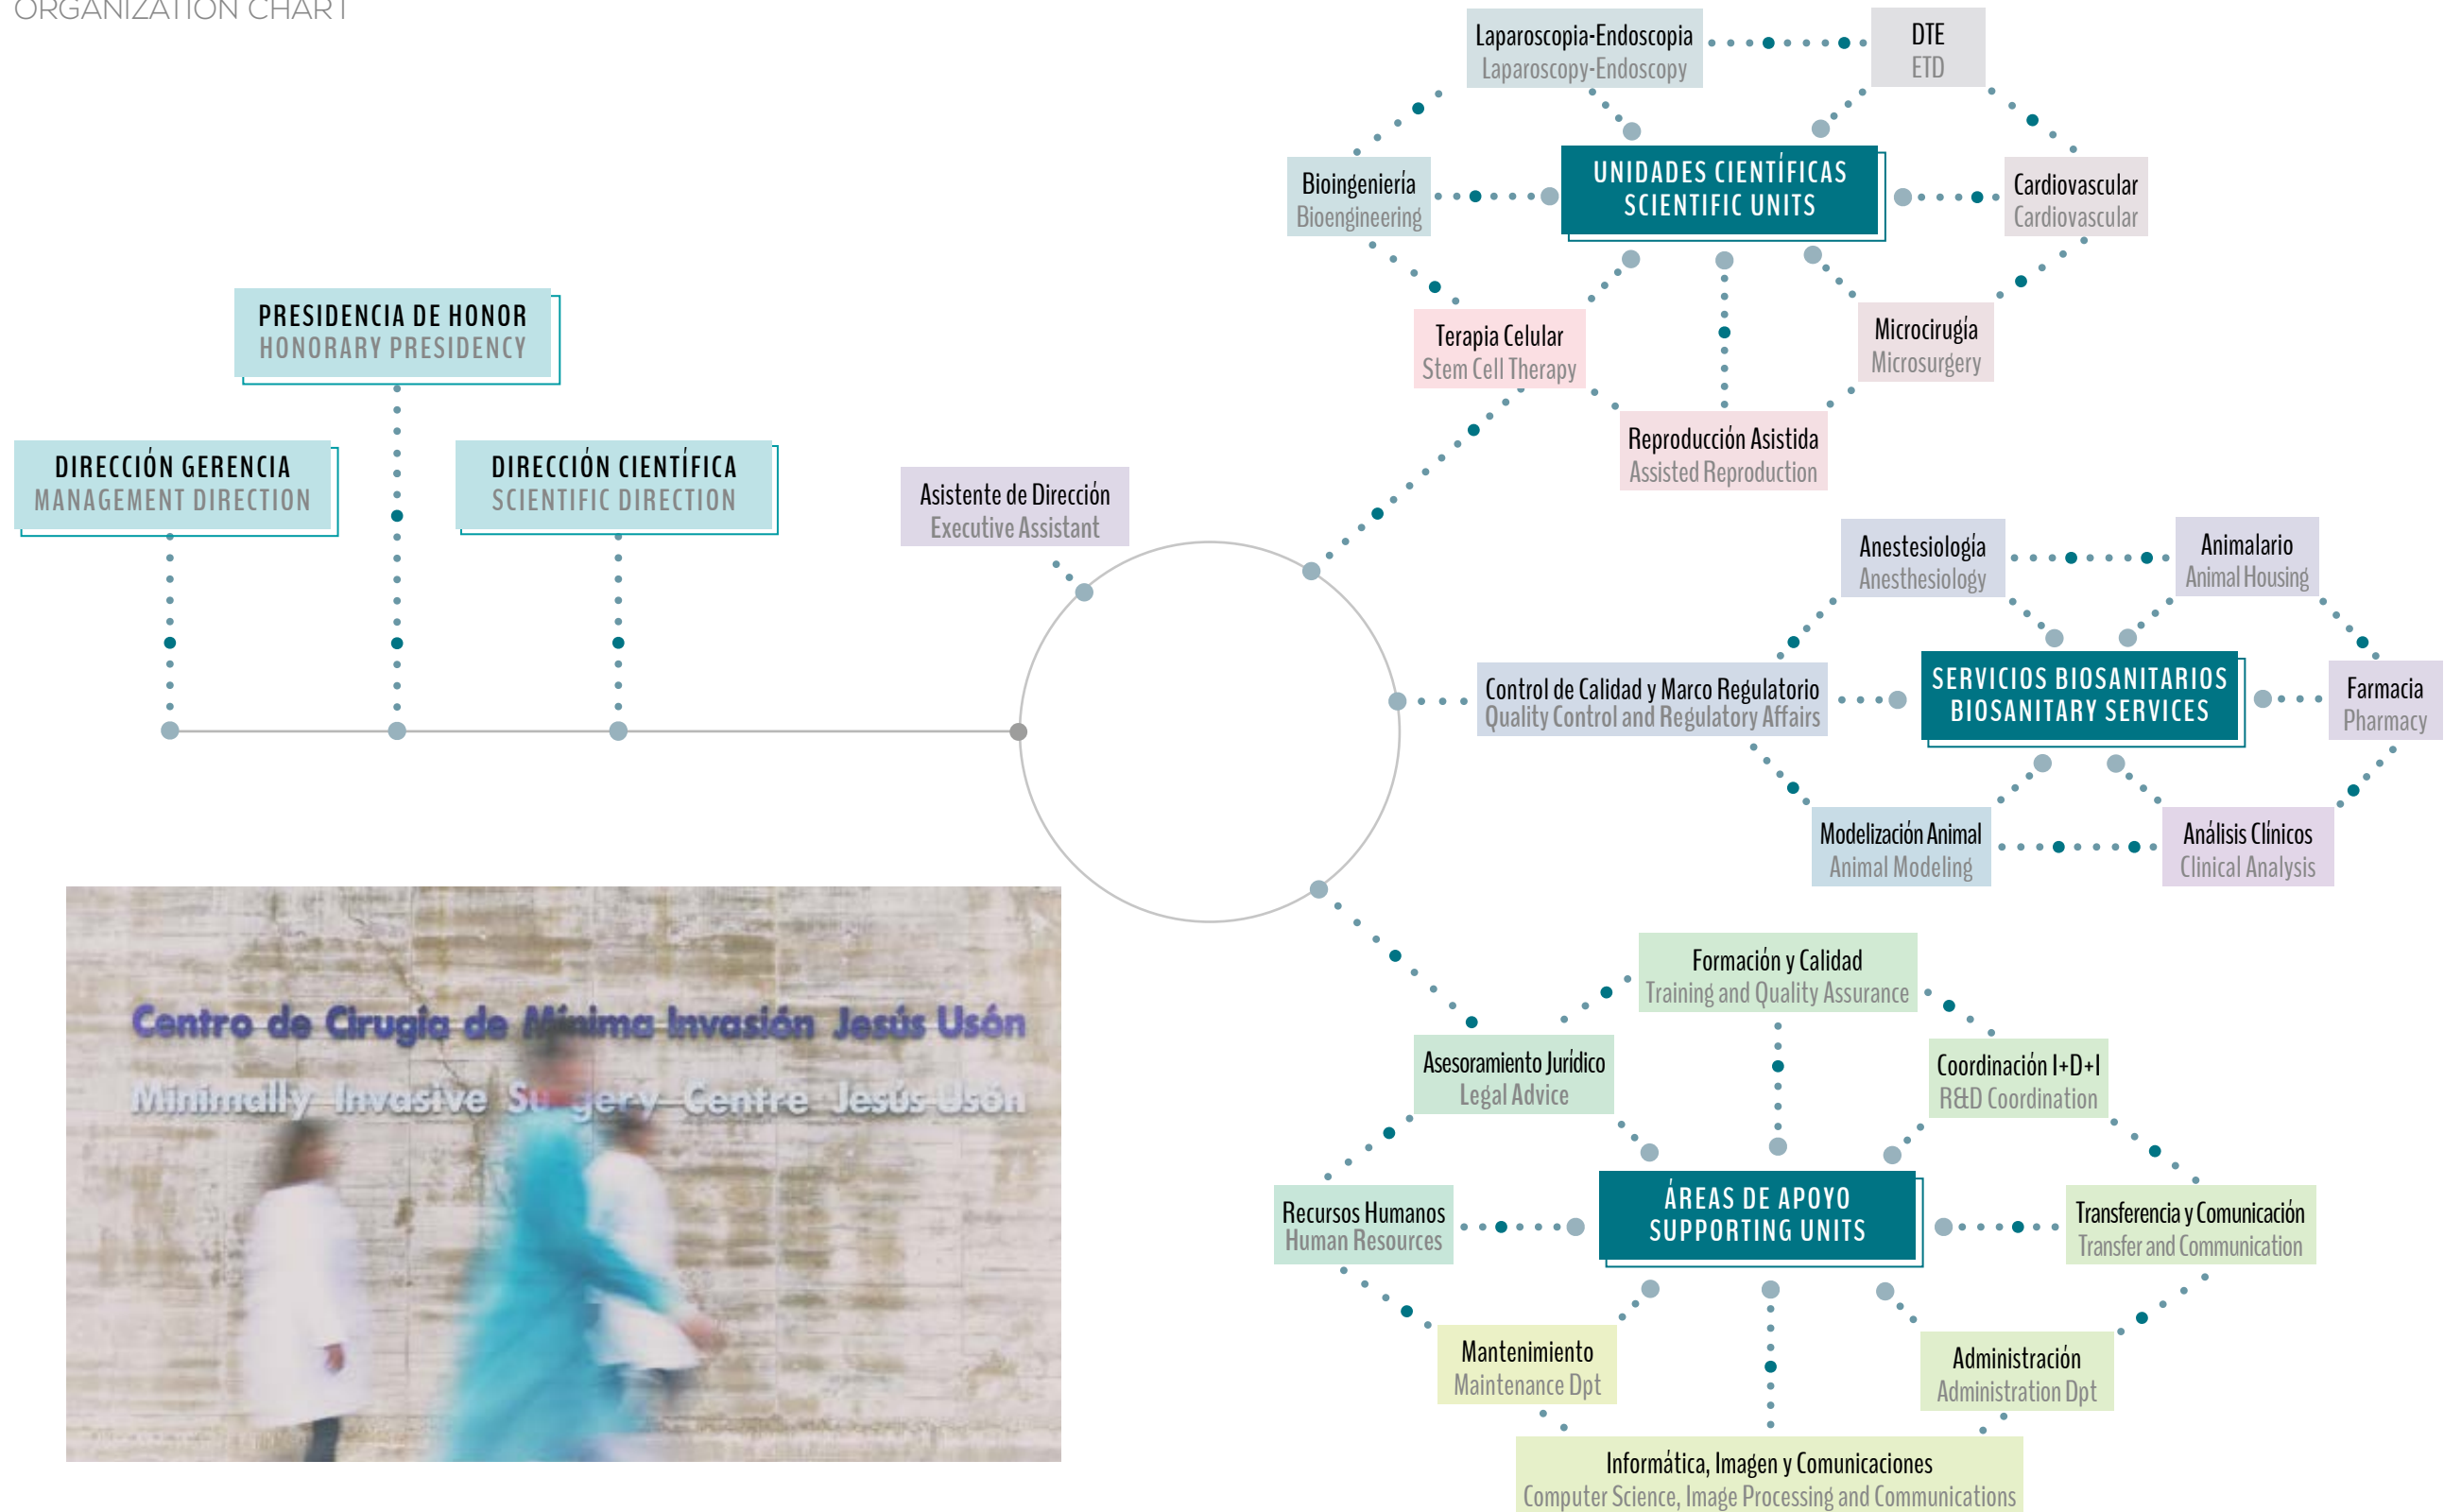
ORGANIZATION CHART

PRESIDENCIA DE HONOR
HONORARY PRESIDENCY

DIRECCIÓN GERENCIA
MANAGEMENT DIRECTION

DIRECCIÓN CIENTÍFICA
SCIENTIFIC DIRECTION

Asistente de Dirección
Executive Assistant

Laparoscopia-Endoscopia
Laparoscopy-Endoscopy

DTE
ETD

Bioingeniería
Bioengineering

UNIDADES CIENTÍFICAS
SCIENTIFIC UNITS

Cardiovascular
Cardiovascular

Terapia Celular
Stem Cell Therapy

Microcirugía
Microsurgery

Reproducción Asistida
Assisted Reproduction

Anestesiología
Anesthesiology

Animalario
Animal Housing

Control de Calidad y Marco Regulatorio
Quality Control and Regulatory Affairs

SERVICIOS BIOSANITARIOS
BIOSANITARY SERVICES

Farmacia
Pharmacy

Modelización Animal
Animal Modeling

Análisis Clínicos
Clinical Analysis

Formación y Calidad
Training and Quality Assurance

Asesoramiento Jurídico
Legal Advice

Coordinación I+D+I
R&D Coordination

Recursos Humanos
Human Resources

ÁREAS DE APOYO
SUPPORTING UNITS

Transferencia y Comunicación
Transfer and Communication

Mantenimiento
Maintenance Dpt

Administración
Administration Dpt

Informática, Imagen y Comunicaciones
Computer Science, Image Processing and Communications

Centro de Cirugía de Mínima Invasión Jesús Usón
Minimally Invasive Surgery Centre Jesús Usón